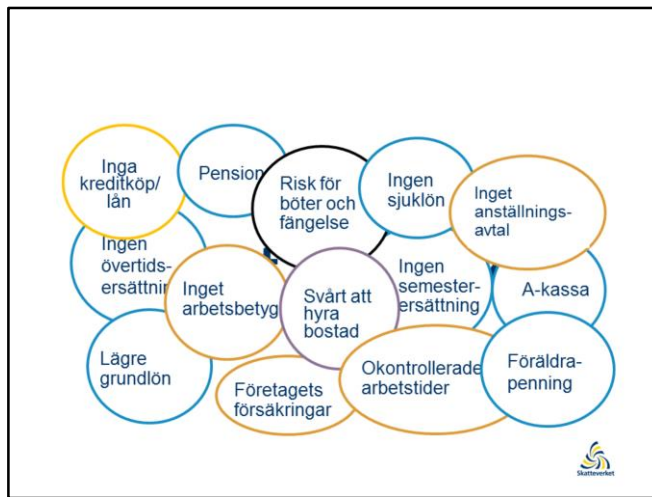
Inga kreditköp/ lån

Pension

Risk för böter och fängelse

Ingen sjuklön

Inget anställnings-avtal

Ingen övertids-ersättning

Inget arbetsbetyg

Svårt att hyra bostad

Ingen semester-ersättning

A-kassa

Lägre grundlön

Företagets försäkringar

Okontrollerade arbetstider

Föräldra-penning

Skatteverket